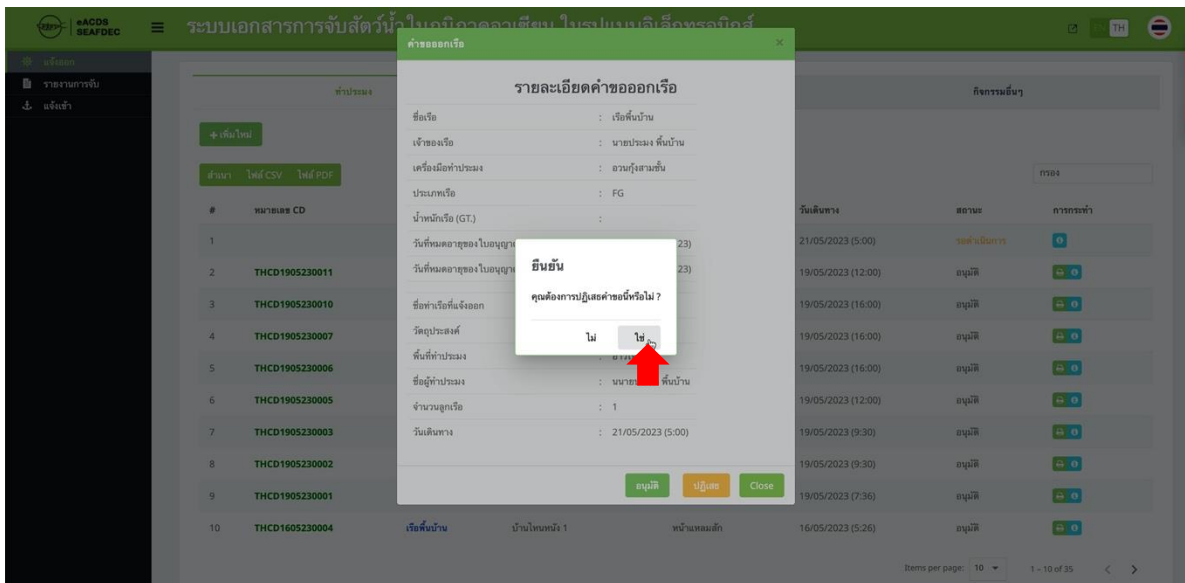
eACDS SEAFDEC

ระบบเอกสารการจับสัตว์น้ำในอนุภูมิภาคอาเซียน ในรูปแบบอิเล็กทรอนิกส์

TH

แจ้งออก
รายงานการจับ
แจ้งเข้า

ทำประมง

กิจกรรมอื่นๆ

+ เพิ่มใหม่

สำเนา ไฟล์ CSV ไฟล์ PDF

กรอง

| # | หมายเลข CD | | | | วันเดินทาง | สถานะ | การกระทำ |
|---|---|---|---|---|---|---|---|
| 1 | | | | | 21/05/2023 (5:00) | รอดำเนินการ | |
| 2 | THCD1905230011 | | | | 19/05/2023 (12:00) | อนุมัติ | |
| 3 | THCD1905230010 | | | | 19/05/2023 (16:00) | อนุมัติ | |
| 4 | THCD1905230007 | | | | 19/05/2023 (16:00) | อนุมัติ | |
| 5 | THCD1905230006 | | | | 19/05/2023 (16:00) | อนุมัติ | |
| 6 | THCD1905230005 | | | | 19/05/2023 (12:00) | อนุมัติ | |
| 7 | THCD1905230003 | | | | 19/05/2023 (9:30) | อนุมัติ | |
| 8 | THCD1905230002 | | | | 19/05/2023 (9:30) | อนุมัติ | |
| 9 | THCD1905230001 | | | | 19/05/2023 (7:36) | อนุมัติ | |
| 10 | THCD1605230004 | เรือพื้นบ้าน | บ้านไหนหนัง 1 | หน้าแหลมลัก | 16/05/2023 (5:26) | อนุมัติ | |

Items per page: 10 1 – 10 of 35

คำขอออกเรือ

รายละเอียดคำขอออกเรือ

ชื่อเรือ : เรือพื้นบ้าน
เจ้าของเรือ : นายประมง พื้นบ้าน
เครื่องมือทำประมง : อวนกุ้งสามชั้น
ประเภทเรือ : FG
น้ำหนักเรือ (GT.) :
วันที่หมดอายุของใบอนุญาต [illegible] 23)
วันที่หมดอายุของใบอนุญาต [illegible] 23)
ชื่อท่าเรือที่แจ้งออก
วัตถุประสงค์
พื้นที่ทำประมง
ชื่อผู้ทำประมง : นายป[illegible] พื้นบ้าน
จำนวนลูกเรือ : 1
วันเดินทาง : 21/05/2023 (5:00)

อนุมัติ ปฏิเสธ Close

ยืนยัน

คุณต้องการปฏิเสธคำขอนี้หรือไม่ ?

ไม่ ใช่